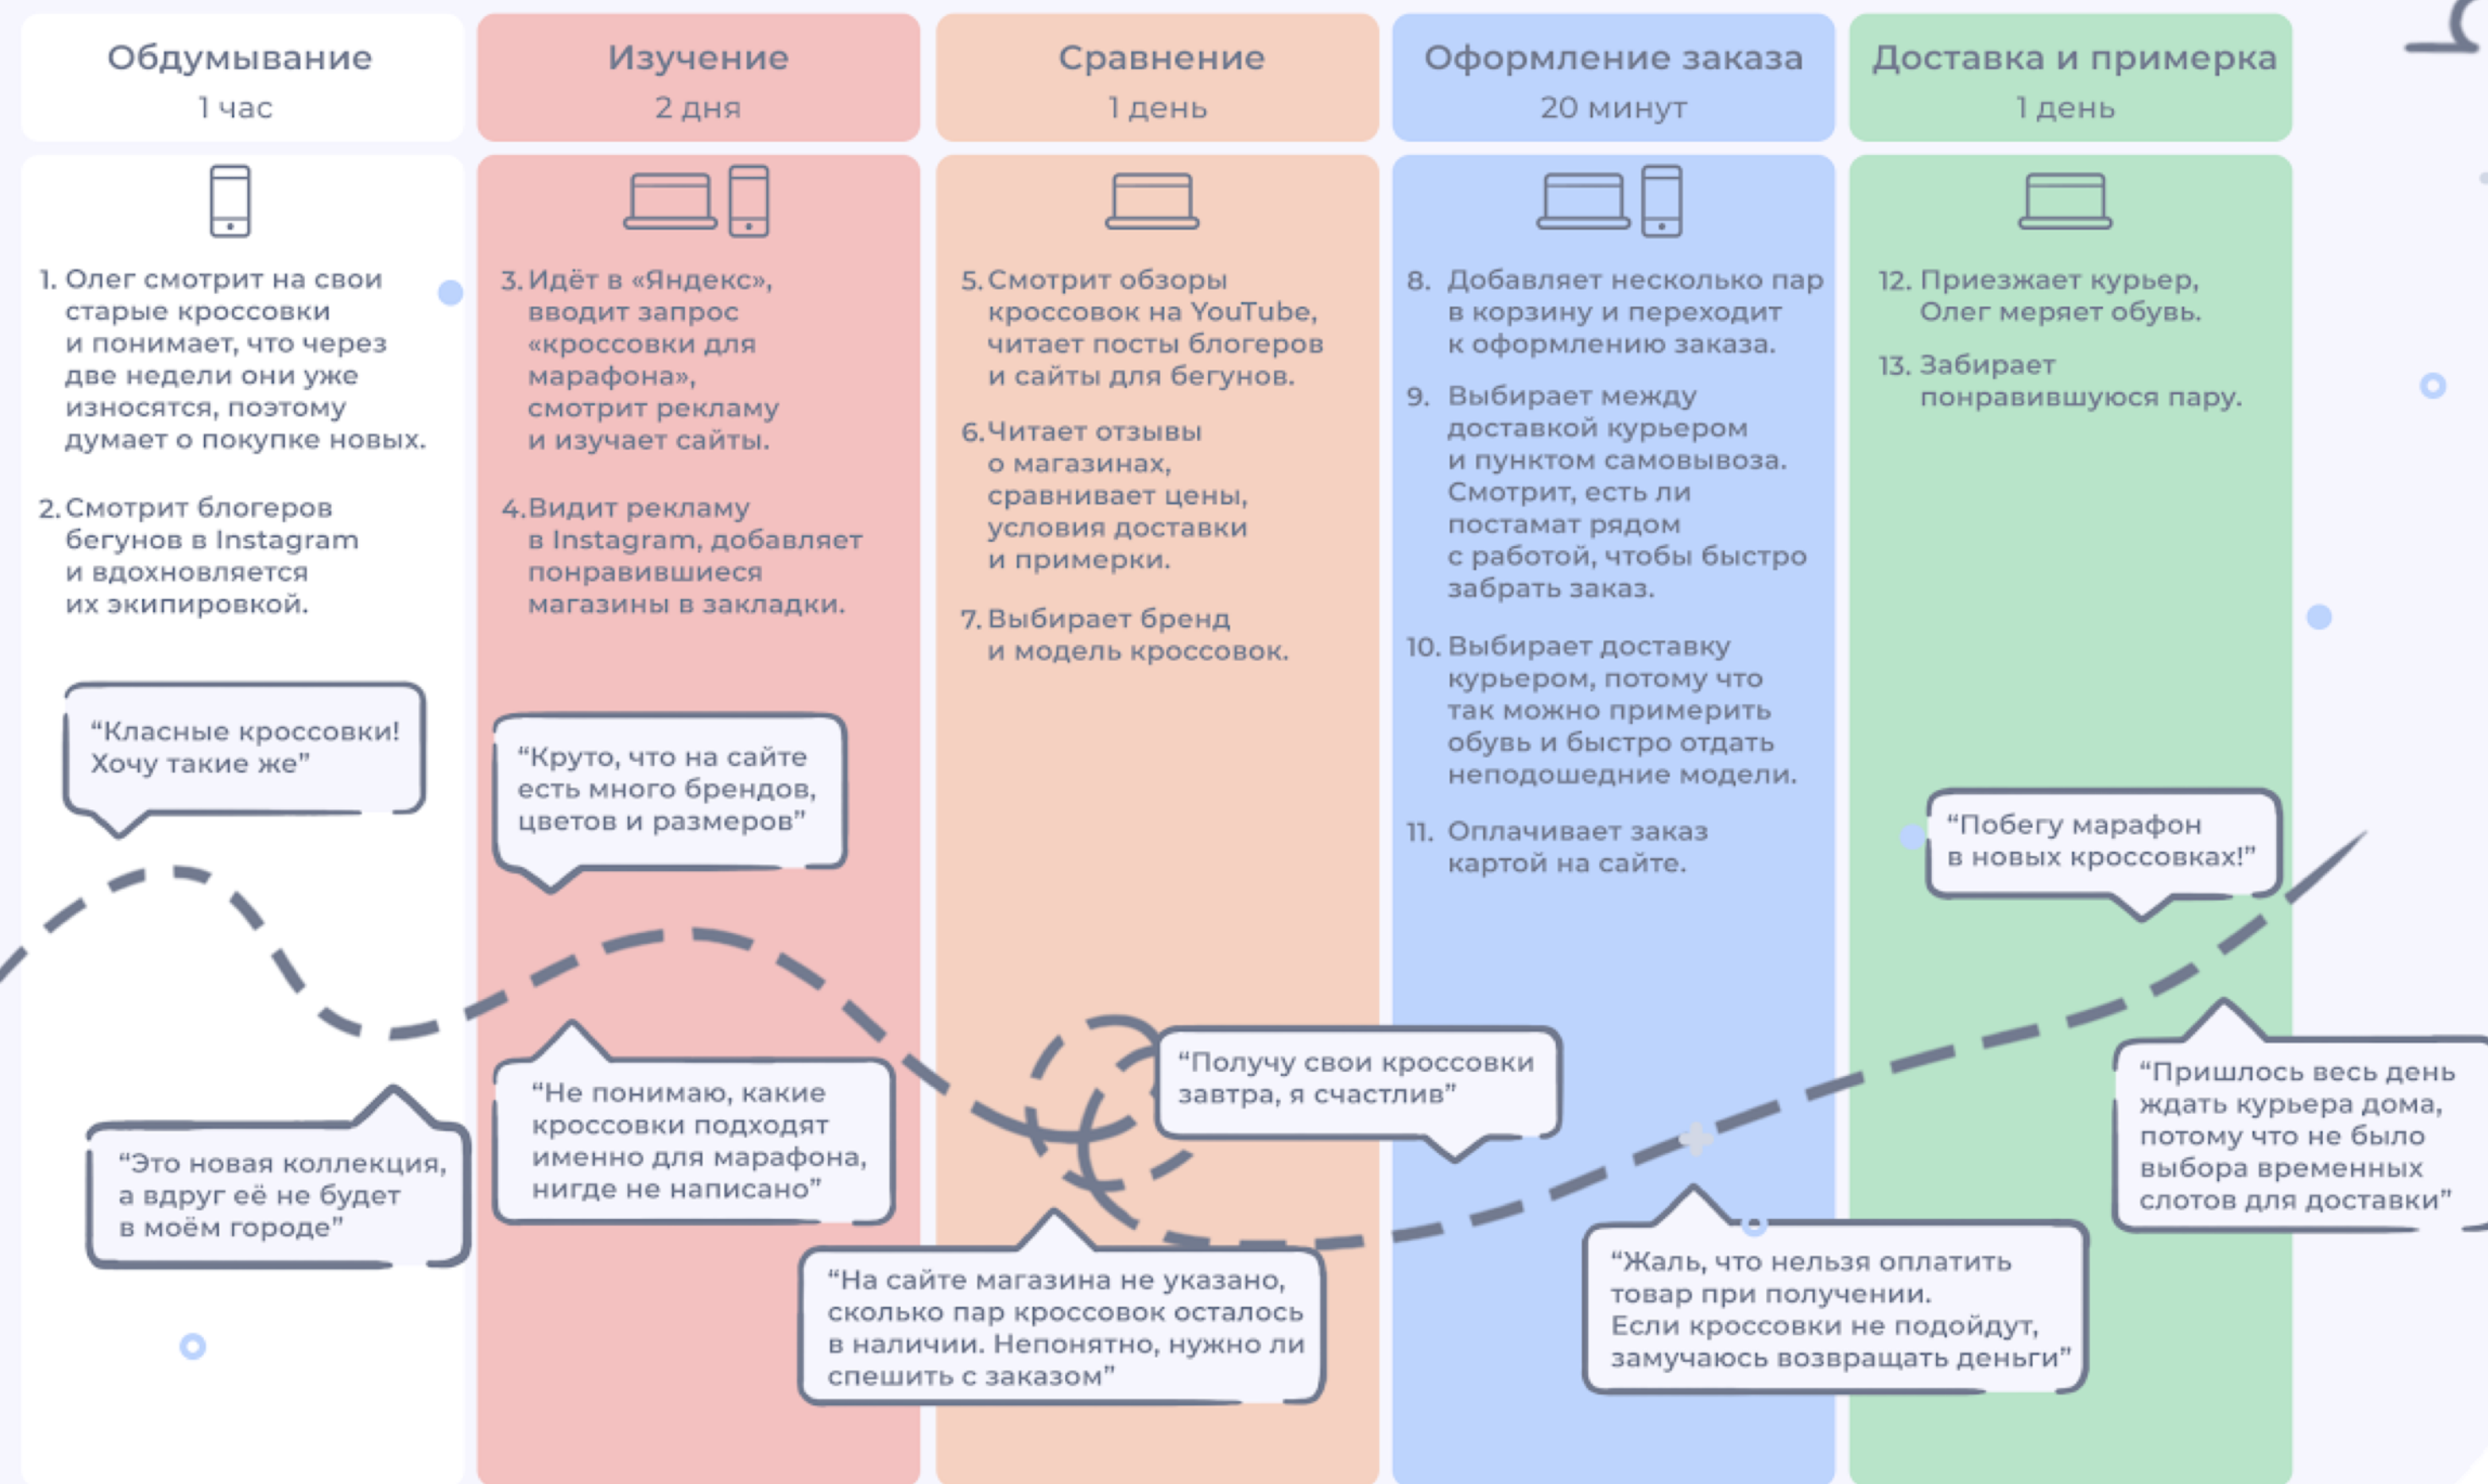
Обдумывание
1 час

Изучение
2 дня

Сравнение
1 день

Оформление заказа
20 минут

Доставка и примерка
1 день

1. Олег смотрит на свои старые кроссовки и понимает, что через две недели они уже износятся, поэтому думает о покупке новых.

2. Смотрит блогеров бегунов в Instagram и вдохновляется их экипировкой.

“Классные кроссовки! Хочу такие же”

“Это новая коллекция, а вдруг её не будет в моём городе”

3. Идёт в «Яндекс», вводит запрос «кроссовки для марафона», смотрит рекламу и изучает сайты.

4. Видит рекламу в Instagram, добавляет понравившиеся магазины в закладки.

“Круто, что на сайте есть много брендов, цветов и размеров”

“Не понимаю, какие кроссовки подходят именно для марафона, нигде не написано”

5. Смотрит обзоры кроссовок на YouTube, читает посты блогеров и сайты для бегунов.

6. Читает отзывы о магазинах, сравнивает цены, условия доставки и примерки.

7. Выбирает бренд и модель кроссовок.

“На сайте магазина не указано, сколько пар кроссовок осталось в наличии. Непонятно, нужно ли спешить с заказом”

“Получу свои кроссовки завтра, я счастлив”

8. Добавляет несколько пар в корзину и переходит к оформлению заказа.

9. Выбирает между доставкой курьером и пунктом самовывоза. Смотрит, есть ли постамат рядом с работой, чтобы быстро забрать заказ.

10. Выбирает доставку курьером, потому что так можно примерить обувь и быстро отдать неподошедние модели.

11. Оплачивает заказ картой на сайте.

“Жаль, что нельзя оплатить товар при получении. Если кроссовки не подойдут, замучаюсь возвращать деньги”

12. Приезжает курьер, Олег меряет обувь.

13. Забирает понравившуюся пару.

“Побегу марафон в новых кроссовках!”

“Пришлось весь день ждать курьера дома, потому что не было выбора временных слотов для доставки”